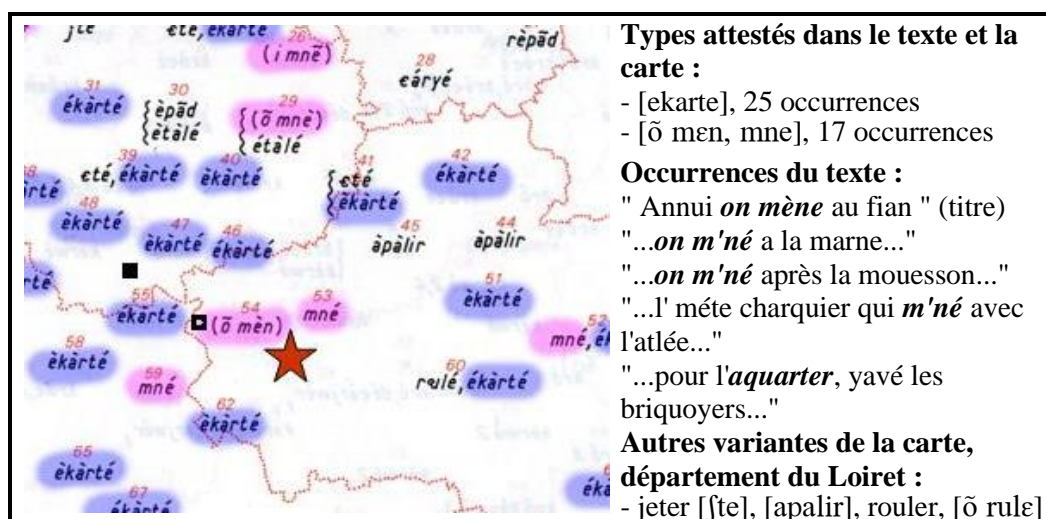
jte ete, ekarte
26 (i mnẽ)
rèpād
28 eáryé
31 èkàrté
30 {èpād {ètàlé
29 {(õ mnè) {ètàlé
39 eté, èkàrté
40 èkàrté
41 {eté {èkàrté
42 èkàrté
rté
48 èkàrté
47 èkàrté
46 èkàrté
45 àpàlir
44 àpàlir
té
55 èkàrté
54 (õ mèn)
53 mné
51 èkàrté
58 èkàrté
59 mné
60 rəlé, èkàrté
mné, ék
62 èkàrté
65 èkàrté
67 èkàrté
èk

**Types attestés dans le texte et la carte :**
- [ekarte], 25 occurrences
- [õ mɛn, mne], 17 occurrences

**Occurrences du texte :**
" Annui ***on mène*** au fian " (titre)
"...***on m'né*** a la marne..."
"...***on m'né*** après la mouesson..."
"...l' méte charquier qui ***m'né*** avec l'atlée..."
"...pour l'***aquarter***, yavé les briquoyers..."

**Autres variantes de la carte, département du Loiret :**
- jeter [ʃte], [apalir], rouler, [õ rulɛ]